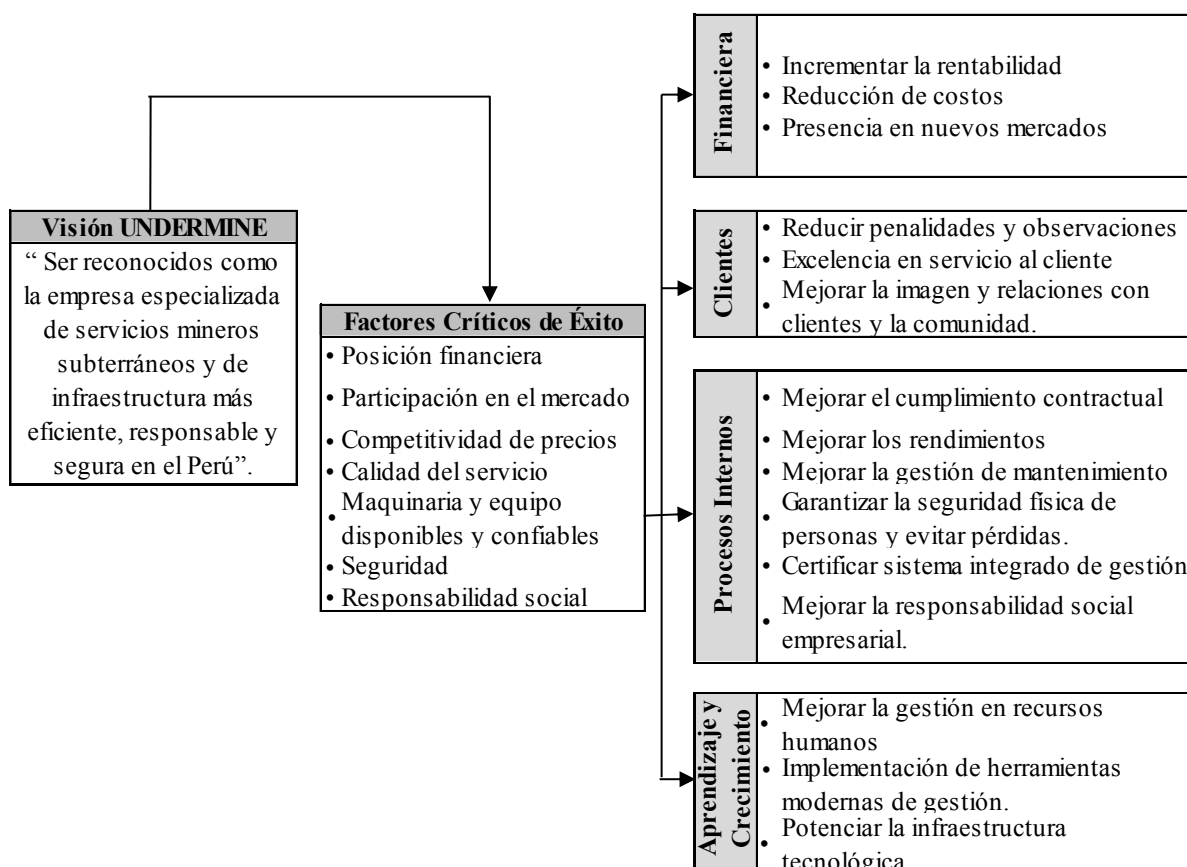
**Visión UNDERMINE**

" Ser reconocidos como la empresa especializada de servicios mineros subterráneos y de infraestructura más eficiente, responsable y segura en el Perú".

**Factores Críticos de Éxito**

• Posición financiera
• Participación en el mercado
• Competitividad de precios
• Calidad del servicio
• Maquinaria y equipo disponibles y confiables
• Seguridad
• Responsabilidad social

**Financiera**

• Incrementar la rentabilidad
• Reducción de costos
• Presencia en nuevos mercados

**Clientes**

• Reducir penalidades y observaciones
• Excelencia en servicio al cliente
• Mejorar la imagen y relaciones con clientes y la comunidad.

**Procesos Internos**

• Mejorar el cumplimiento contractual
• Mejorar los rendimientos
• Mejorar la gestión de mantenimiento
• Garantizar la seguridad física de personas y evitar pérdidas.
• Certificar sistema integrado de gestión
• Mejorar la responsabilidad social empresarial.

**Aprendizaje y Crecimiento**

• Mejorar la gestión en recursos humanos
• Implementación de herramientas modernas de gestión.
• Potenciar la infraestructura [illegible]